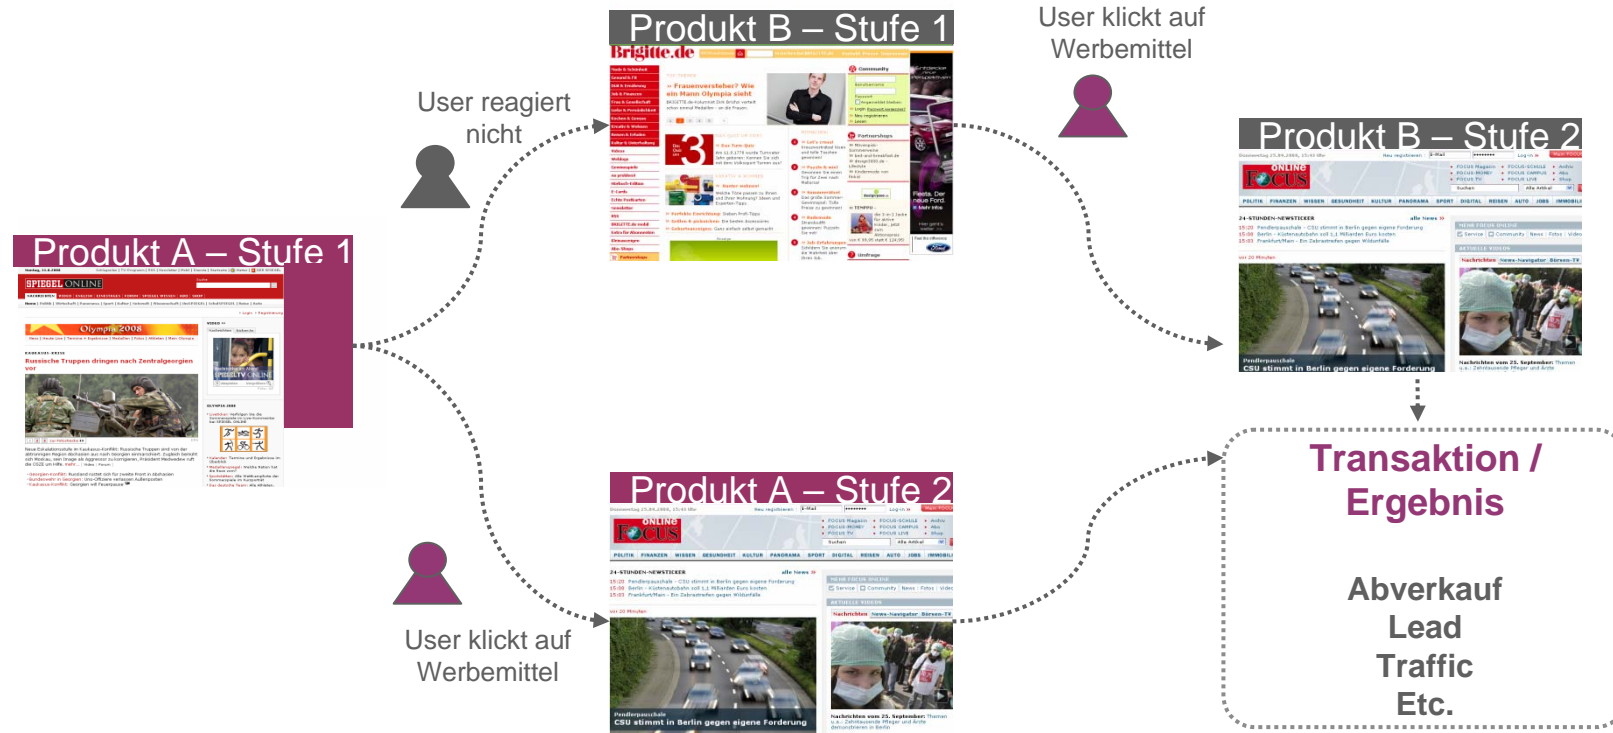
Produkt B – Stufe 1

User klickt auf Werbemittel

User reagiert nicht

Produkt B – Stufe 2

Produkt A – Stufe 1

Produkt A – Stufe 2

Transaktion / Ergebnis

Abverkauf
Lead
Traffic
Etc.

User klickt auf Werbemittel

Brigitte.de

SPIEGEL ONLINE

Russische Truppen dringen nach Zentralgeorgien vor

Olympia 2008

FOCUS ONLINE

24-STUNDEN-NEWSTICKER

CSU stimmt in Berlin gegen eigene Forderung

Frauenversteher? Wie ein Mann Olympia sieht